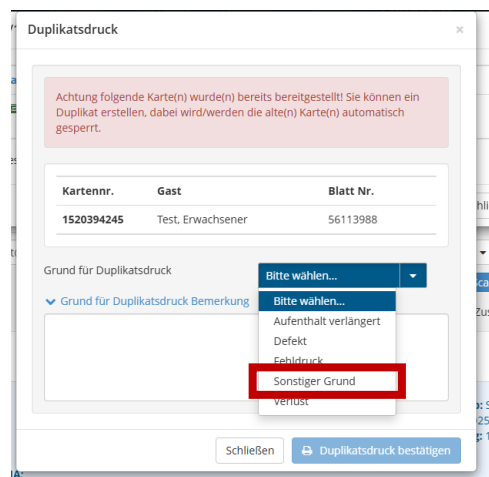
Duplikatsdruck

×

Achtung folgende Karte(n) wurde(n) bereits bereitgestellt! Sie können ein Duplikat erstellen, dabei wird/werden die alte(n) Karte(n) automatisch gesperrt.

| Kartennr. | Gast | Blatt Nr. |
|---|---|---|
| 1520394245 | Test, Erwachsener | 56113988 |

Grund für Duplikatsdruck

Bitte wählen...

Grund für Duplikatsdruck Bemerkung

Bitte wählen...
Aufenthalt verlängert
Defekt
Fehldruck
Sonstiger Grund
Verlust

Schließen

Duplikatsdruck bestätigen